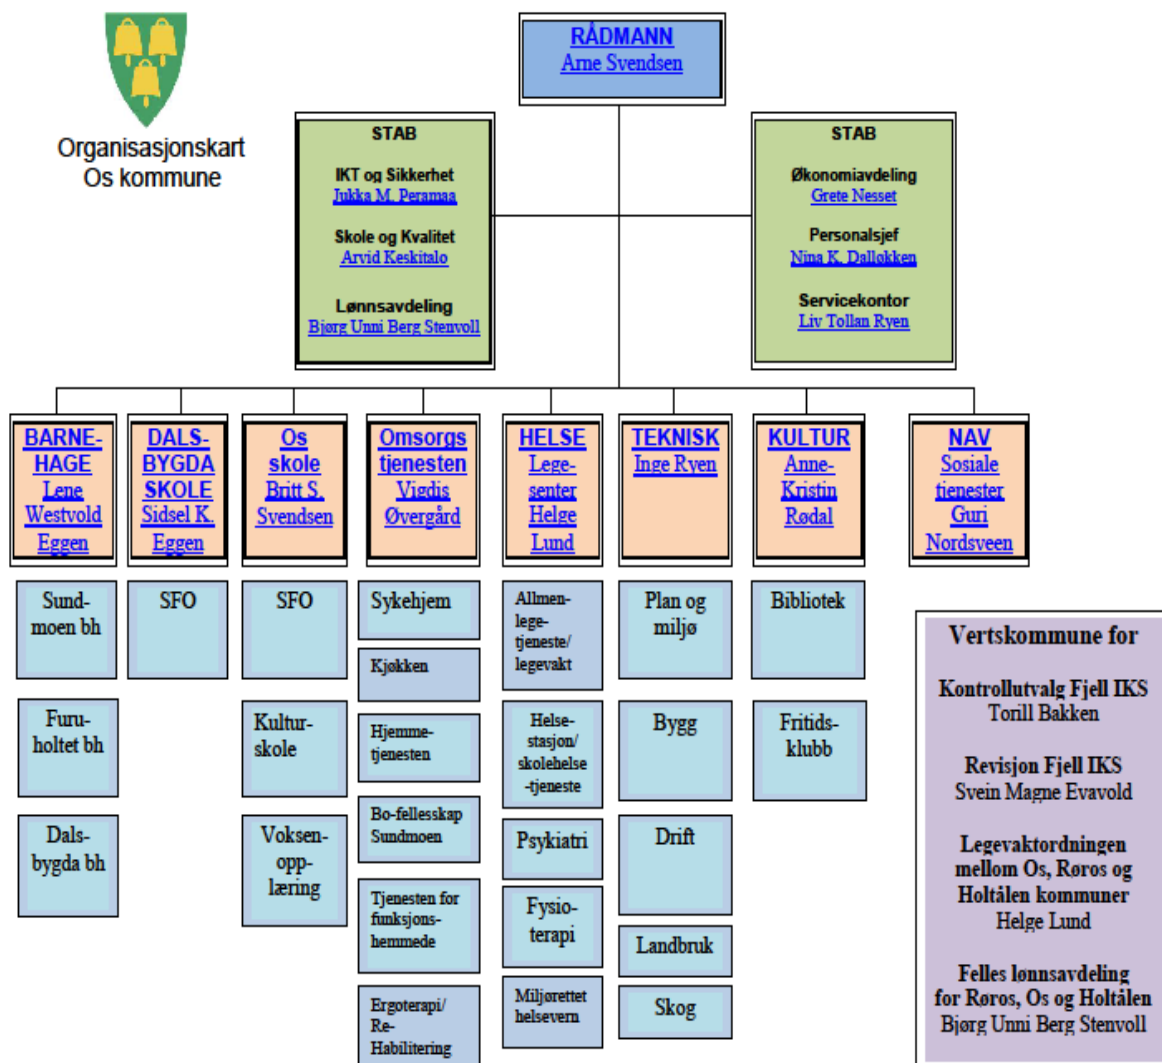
Organisasjonskart Os kommune

RÅDMANN
Arne Svendsen

STAB

IKT og Sikkerhet
Jukka M. Peramaa

Skole og Kvalitet
Arvid Keskitalo

Lønnsavdeling
Bjørg Unni Berg Stenvoll

STAB

Økonomiavdeling
Grete Nesset

Personalsjef
Nina K. Dalløkken

Servicekontor
Liv Tollan Ryen

BARNEHAGE
Lene Westvold Eggen

Sundmoen bh

Furuholtet bh

Dalsbygda bh

DALSBYGDA SKOLE
Sidsel K. Eggen

SFO

Os skole
Britt S. Svendsen

SFO

Kulturskole

Voksenopplæring

Omsorgstjenesten
Vigdis Øvergård

Sykehjem

Kjøkken

Hjemmetjenesten

Bo-fellesskap Sundmoen

Tjenesten for funksjonshemmede

Ergoterapi/ Re-Habilitering

HELSE
Legesenter Helge Lund

Allmenlegetjeneste/ legevakt

Helsestasjon/ skolehelse -tjeneste

Psykiatri

Fysioterapi

Miljørettet helsevern

TEKNISK
Inge Ryen

Plan og miljø

Bygg

Drift

Landbruk

Skog

KULTUR
Anne-Kristin Rødal

Bibliotek

Fritidsklubb

NAV
Sosiale tjenester Guri Nordsveen

Vertskommune for

Kontrollutvalg Fjell IKS
Torill Bakken

Revisjon Fjell IKS
Svein Magne Evavold

Legevaktordningen mellom Os, Røros og Holtålen kommuner
Helge Lund

Felles lønnsavdeling for Røros, Os og Holtålen
Bjørg Unni Berg Stenvoll